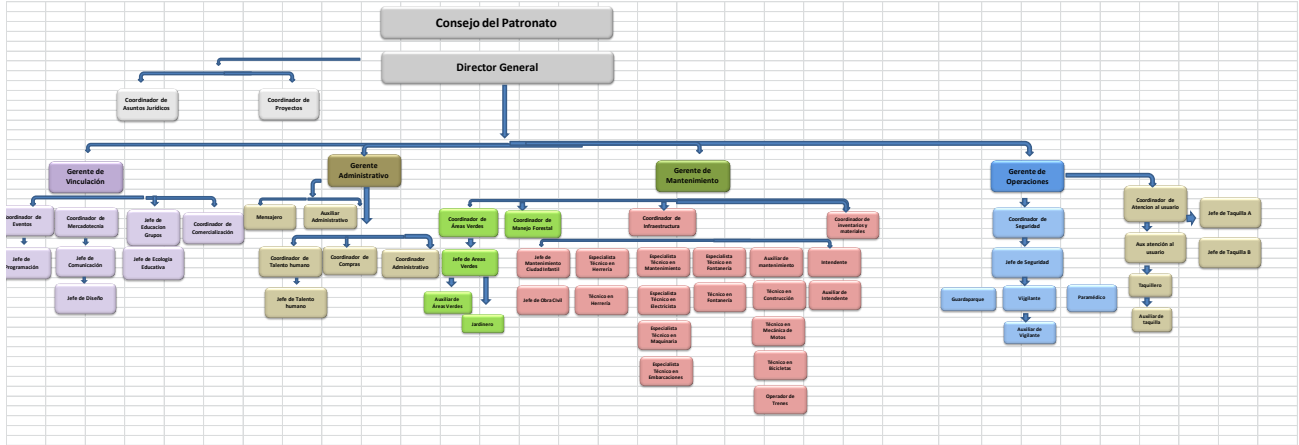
Consejo del Patronato

Director General

Coordinador de Asuntos Jurídicos

Coordinador de Proyectos

Gerente de Vinculación

Coordinador de Eventos

Jefe de Programación

Coordinador de Mercadotecnia

Jefe de Comunicación

Jefe de Diseño

Jefe de Educacion Grupos

Jefe de Ecología Educativa

Coordinador de Comercialización

Gerente Administrativo

Mensajero

Auxiliar Administrativo

Coordinador de Talento humano

Jefe de Talento humano

Coordinador de Compras

Coordinador Administrativo

Gerente de Mantenimiento

Coordinador de Áreas Verdes

Jefe de Areas Verdes

Auxiliar de Areas Verdes

Jardinero

Coordinador de Manejo Forestal

Coordinador de Infraestructura

Jefe de Mantenimiento Ciudad Infantil

Jefe de Obra Civil

Especialista Técnico en Herrería

Técnico en Herrería

Especialista Técnico en Mantenimiento

Especialista Técnico en Electricista

Especialista Técnico en Maquinaria

Especialista Técnico en Embarcaciones

Especialista Técnico en Fontanería

Técnico en Fontanería

Auxiliar de mantenimiento

Técnico en Construcción

Técnico en Mecánica de Motos

Técnico en Bicicletas

Operador de Trenes

Coordinador de inventarios y materiales

Intendente

Auxiliar de Intendente

Gerente de Operaciones

Coordinador de Seguridad

Jefe de Seguridad

Guardaparque

Vigilante

Auxiliar de Vigilante

Paramédico

Coordinador de Atencion al usuario

Aux atención al usuario

Taquillero

Auxiliar de taquilla

Jefe de Taquilla A

Jefe de Taquilla B